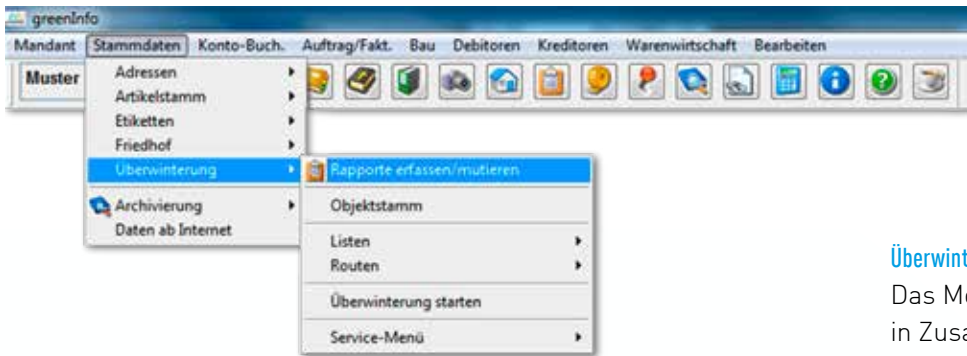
greenInfo

Mandant Stammdaten Konto-Buch. Auftrag/Fakt. Bau Debitoren Kreditoren Warenwirtschaft Bearbeiten

Muster

Adressen
Artikelstamm
Etiketten
Friedhof
Überwinterung
Archivierung
Daten ab Internet

Rapporte erfassen/mutieren
Objektstamm
Listen
Routen
Überwinterung starten
Service-Menü

Überwint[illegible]
Das M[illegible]
in Zus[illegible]